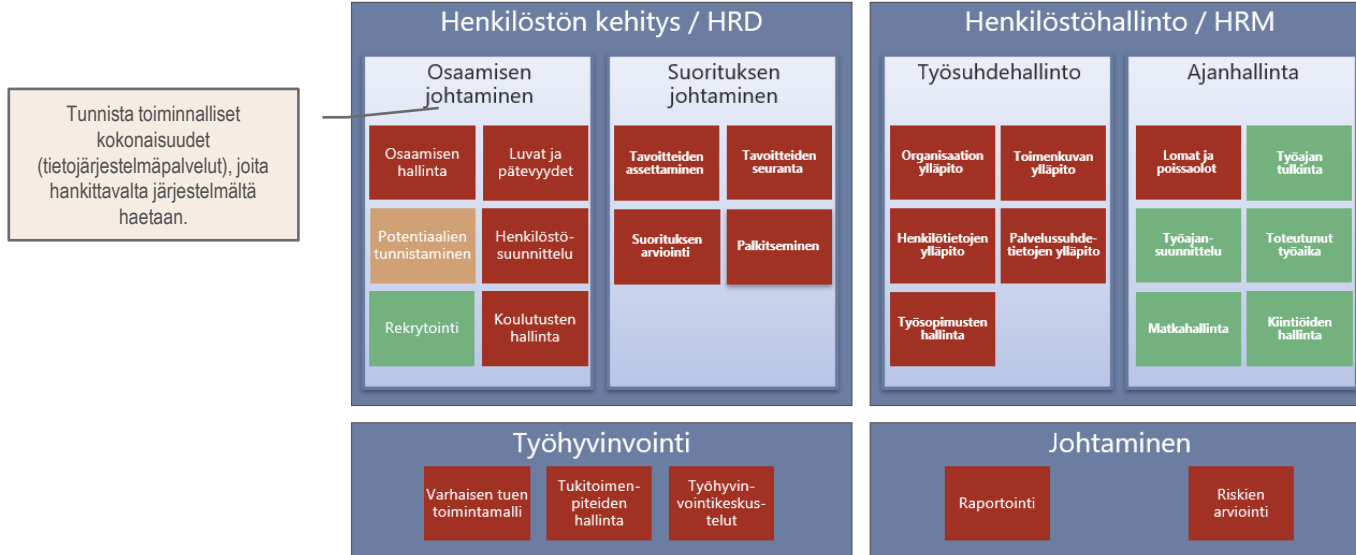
Tunnista toiminnalliset kokonaisuudet (tietojärjestelmäpalvelut), joita hankittavalta järjestelmältä haetaan.

Henkilöstön kehitys / HRD

Osaamisen johtaminen

Osaamisen hallinta

Luvat ja pätevyydet

Potentiaalien tunnistaminen

Henkilöstösuunnittelu

Rekrytointi

Koulutusten hallinta

Suorituksen johtaminen

Tavoitteiden assettaminen

Tavoitteiden seuranta

Suorituksen arviointi

Palkitseminen

Henkilöstöhallinto / HRM

Työsuhdehallinto

Organisaation ylläpito

Toimenkuvan ylläpito

Henkilötietojen ylläpito

Palvelussuhdetietojen ylläpito

Työsopimusten hallinta

Ajanhallinta

Lomat ja poissaolot

Työajan tulkinta

Työajansuunnittelu

Toteutunut työaika

Matkahallinta

Kiintiöiden hallinta

Työhyvinvointi

Varhaisen tuen toimintamalli

Tukitoimenpiteiden hallinta

Työhyvinvointikeskustelut

Johtaminen

Raportointi

Riskien arviointi